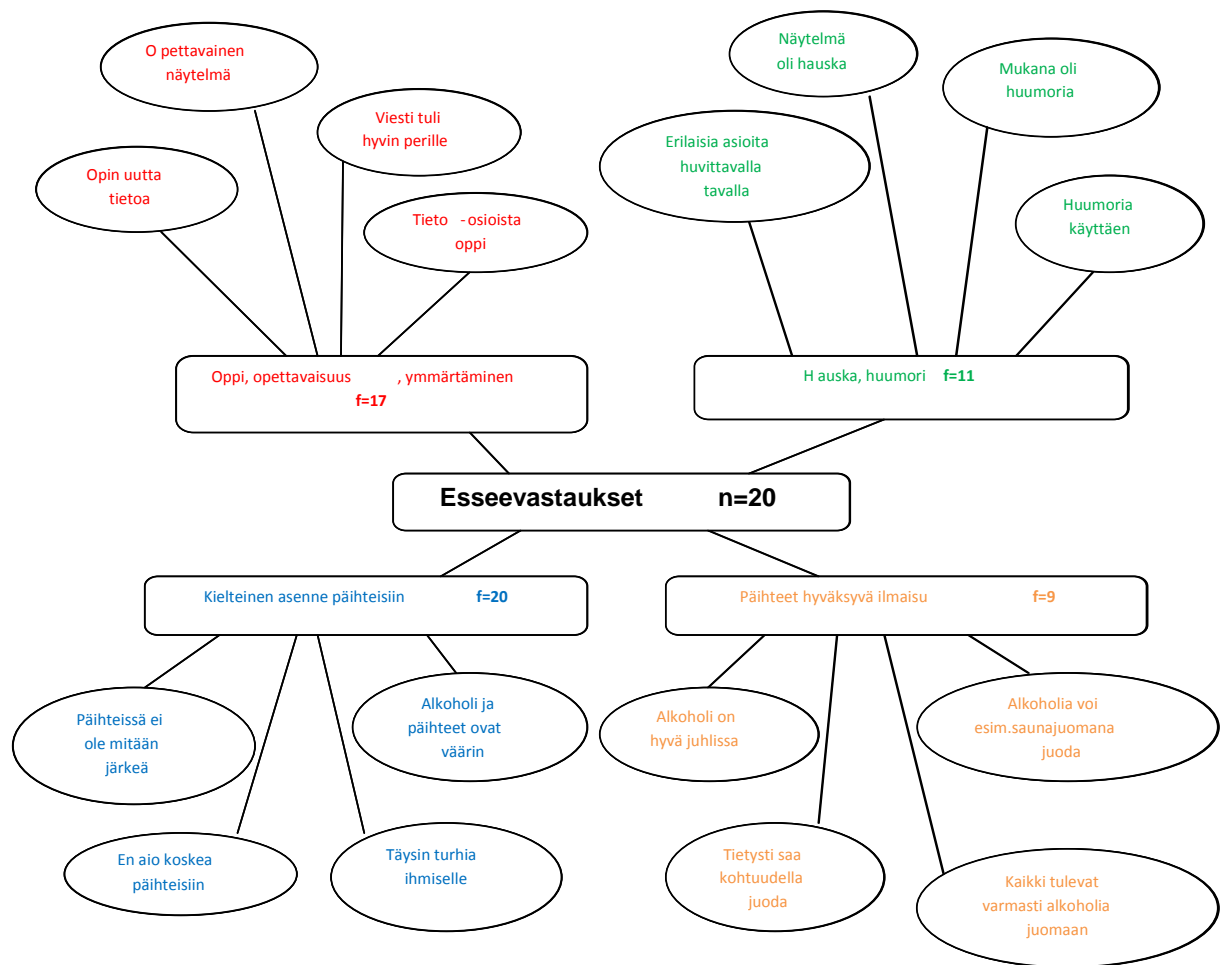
O pettavainen näytelmä

Viesti tuli hyvin perille

Opin uutta tietoa

Tieto -osioista oppi

Oppi, opettavaisuus, ymmärtäminen f=17

Näytelmä oli hauska

Mukana oli huumoria

Erilaisia asioita huvittavalla tavalla

Huumoria käyttäen

H auska, huumori f=11

Esseevastaukset n=20

Kielteinen asenne päihteisiin f=20

Päihteissä ei ole mitään järkeä

Alkoholi ja päihteet ovat väärin

En aio koskea päihteisiin

Täysin turhia ihmiselle

Päihteet hyväksyvä ilmaisu f=9

Alkoholi on hyvä juhlissa

Alkoholia voi esim.saunajuomana juoda

Tietysti saa kohtuudella juoda

Kaikki tulevat varmasti alkoholia juomaan